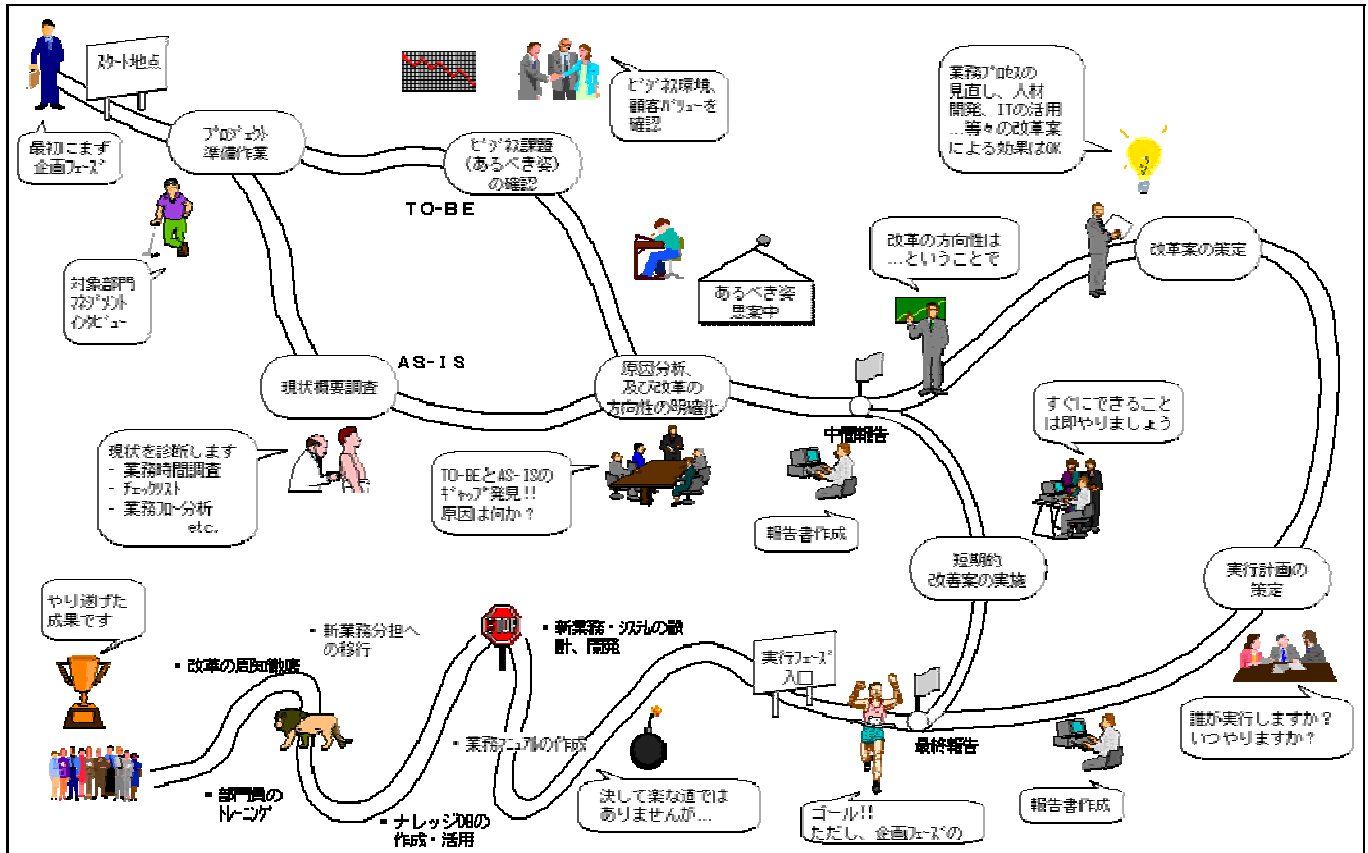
スタート地点

最初にまず企画フェーズ

プロジェクト準備作業

ビジネス環境、顧客バリューを確認

ビジネス課題(あるべき姿)の確認

TO-BE

業務プロセスの見直し、人材開発、ITの活用…等々の改革案による効果はOK

対象部門マネジメントインタビュー

あるべき姿思案中

改革の方向性は…ということで

改革案の策定

AS-IS

現状概要調査

原因分析、及び改革の方向性の明確化

中間報告

すぐにできることは即やりましょう

現状を診断します
- 業務時間調査
- チェックリスト
- 業務フロー分析
etc.

TO-BEとAS-ISのギャップ発見!!
原因は何か?

報告書作成

短期的改善案の実施

実行計画の策定

やり遂げた成果です

・新業務分担への移行

STOP

・新業務・システムの設計、開発

・改革の周知徹底

実行フェーズ入口

最終報告

誰が実行しますか?
いつやりますか?

・業務マニュアルの作成

・部門員のトレーニング

・ナレッジDBの作成・活用

決して楽な道ではありませんが…

ゴール!!
ただし、企画フェーズの

報告書作成